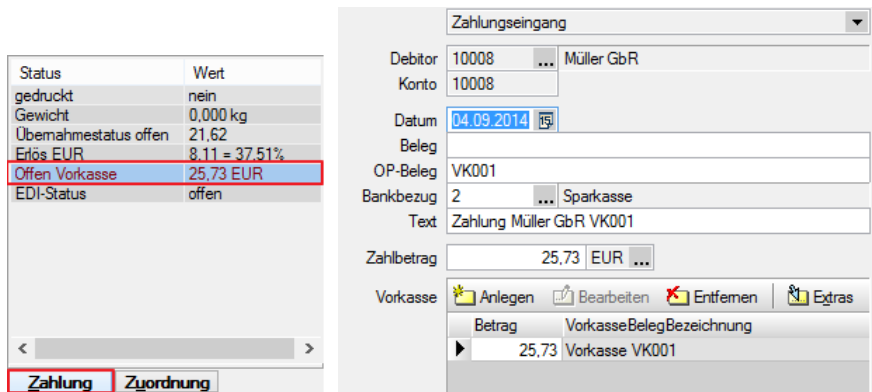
| Status | Wert |
|---|---|
| gedruckt | nein |
| Gewicht | 0,000 kg |
| Übernahmestatus offen | 21,62 |
| Erlös EUR | 8,11 = 37,51% |
| Offen Vorkasse | 25,73 EUR |
| EDI-Status | offen |

Zahlung Zuordnung

Zahlungseingang

Debitor 10008 ... Müller GbR
Konto 10008
Datum 04.09.2014
Beleg
OP-Beleg VK001
Bankbezug 2 ... Sparkasse
Text Zahlung Müller GbR VK001
Zahlbetrag 25,73 EUR ...
Vorkasse Anlegen Bearbeiten Entfernen Extras

| Betrag | VorkasseBelegBezeichnung |
|---|---|
| 25,73 | Vorkasse VK001 |